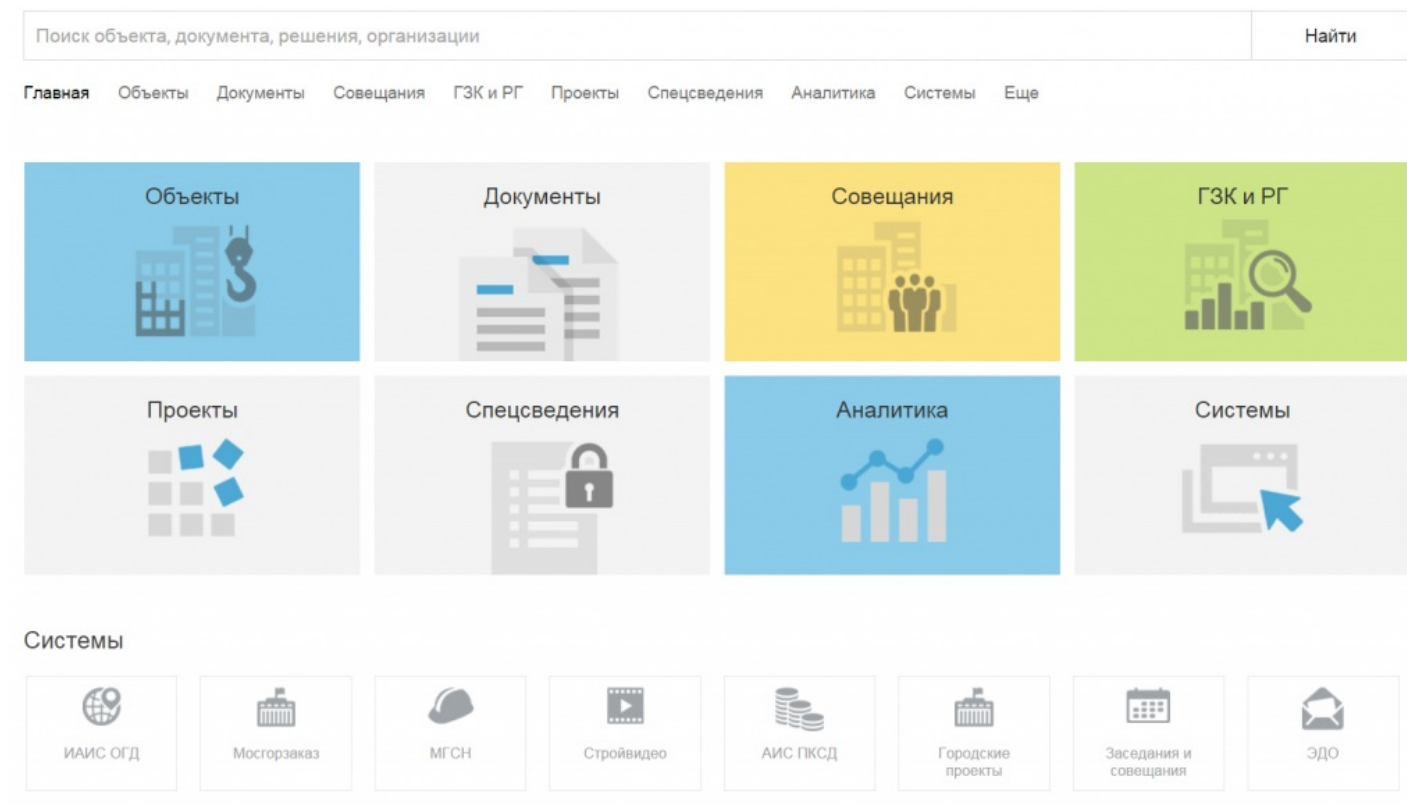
Поиск объекта, документа, решения, организации

Найти

Главная Объекты Документы Совещания ГЗК и РГ Проекты Спецсведения Аналитика Системы Еще

Объекты

Документы

Совещания

ГЗК и РГ

Проекты

Спецсведения

Аналитика

Системы

Системы

ИАИС ОГД

Мосгорзаказ

МГСН

Стройвидео

АИС ПКСД

Городские проекты

Заседания и совещания

ЭДО